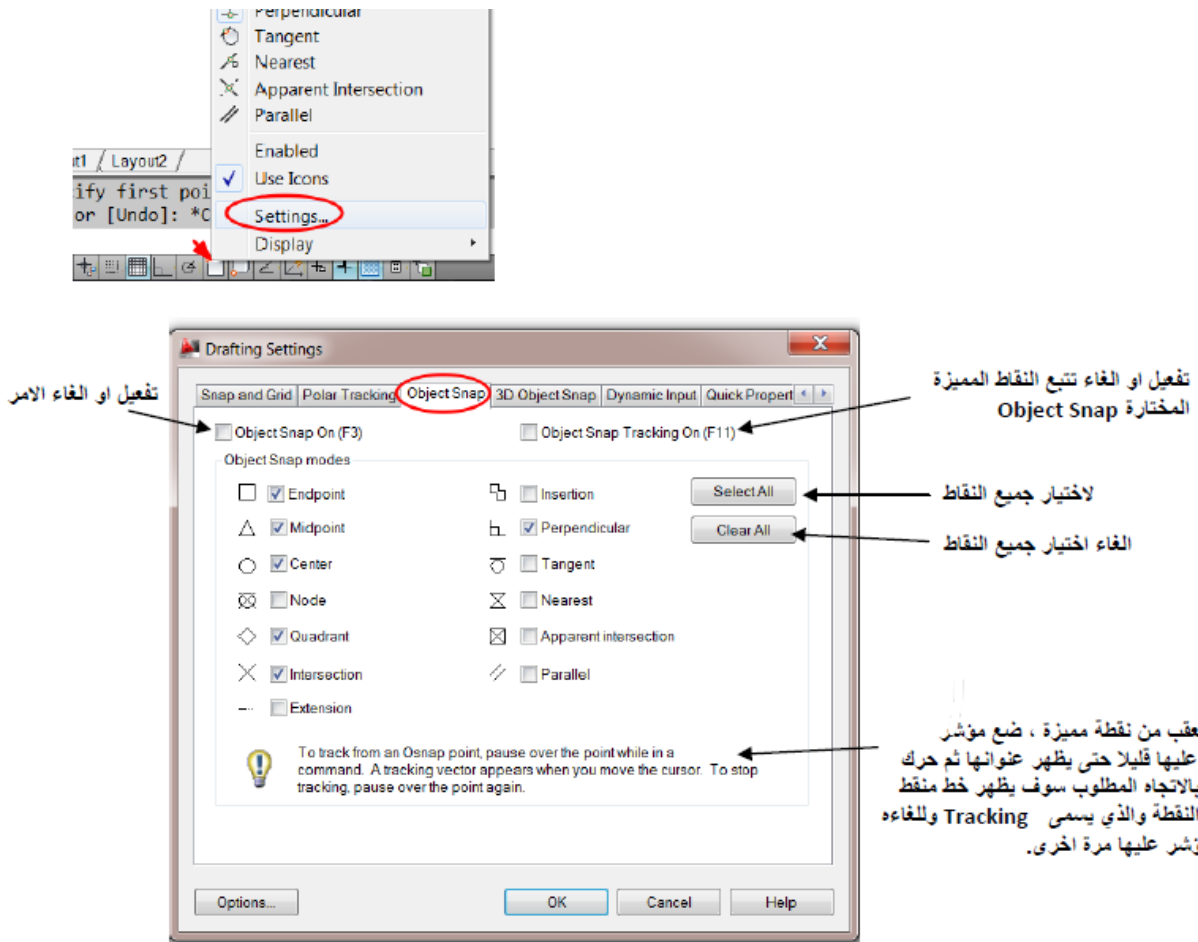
Perpendicular
Tangent
Nearest
Apparent Intersection
Parallel
Enabled
Use Icons
Settings...
Display

ut1 / Layout2 /
ify first poi
or [Undo]: *C

Drafting Settings

Snap and Grid | Polar Tracking | Object Snap | 3D Object Snap | Dynamic Input | Quick Propert

تفعيل او الغاء الامر

تفعيل او الغاء تتبع النقاط المميزة المختارة Object Snap

Object Snap On (F3)
Object Snap Tracking On (F11)

Object Snap modes

Endpoint
Midpoint
Center
Node
Quadrant
Intersection
Extension
Insertion
Perpendicular
Tangent
Nearest
Apparent intersection
Parallel

Select All
لاختيار جميع النقاط

Clear All
الغاء اختيار جميع النقاط

To track from an Osnap point, pause over the point while in a command. A tracking vector appears when you move the cursor. To stop tracking, pause over the point again.

عقب من نقطة مميزة ، ضع مؤشر عليها قليلا حتى يظهر عنوانها ثم حرك بالاتجاه المطلوب سوف يظهر خط منقط النقطة والذي يسمى Tracking وللغاءه ؤشر عليها مرة اخرى.

Options...
OK
Cancel
Help